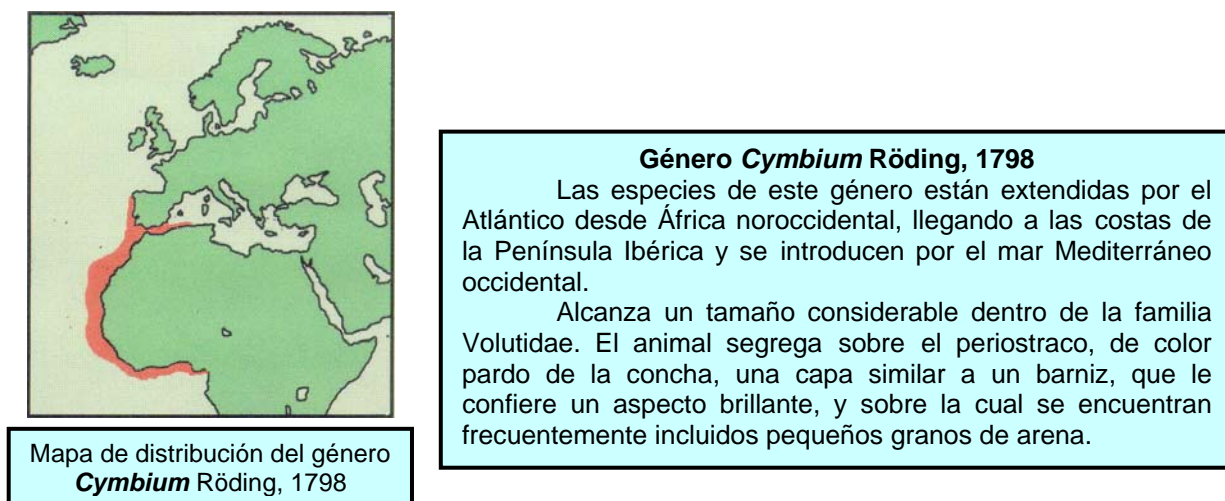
Mapa de distribución del género *Cymbium* Röding, 1798

**Género *Cymbium* Röding, 1798**

Las especies de este género están extendidas por el Atlántico desde África noroccidental, llegando a las costas de la Península Ibérica y se introducen por el mar Mediterráneo occidental.

Alcanza un tamaño considerable dentro de la familia Volutidae. El animal segrega sobre el periostraco, de color pardo de la concha, una capa similar a un barniz, que le confiere un aspecto brillante, y sobre la cual se encuentran frecuentemente incluidos pequeños granos de arena.